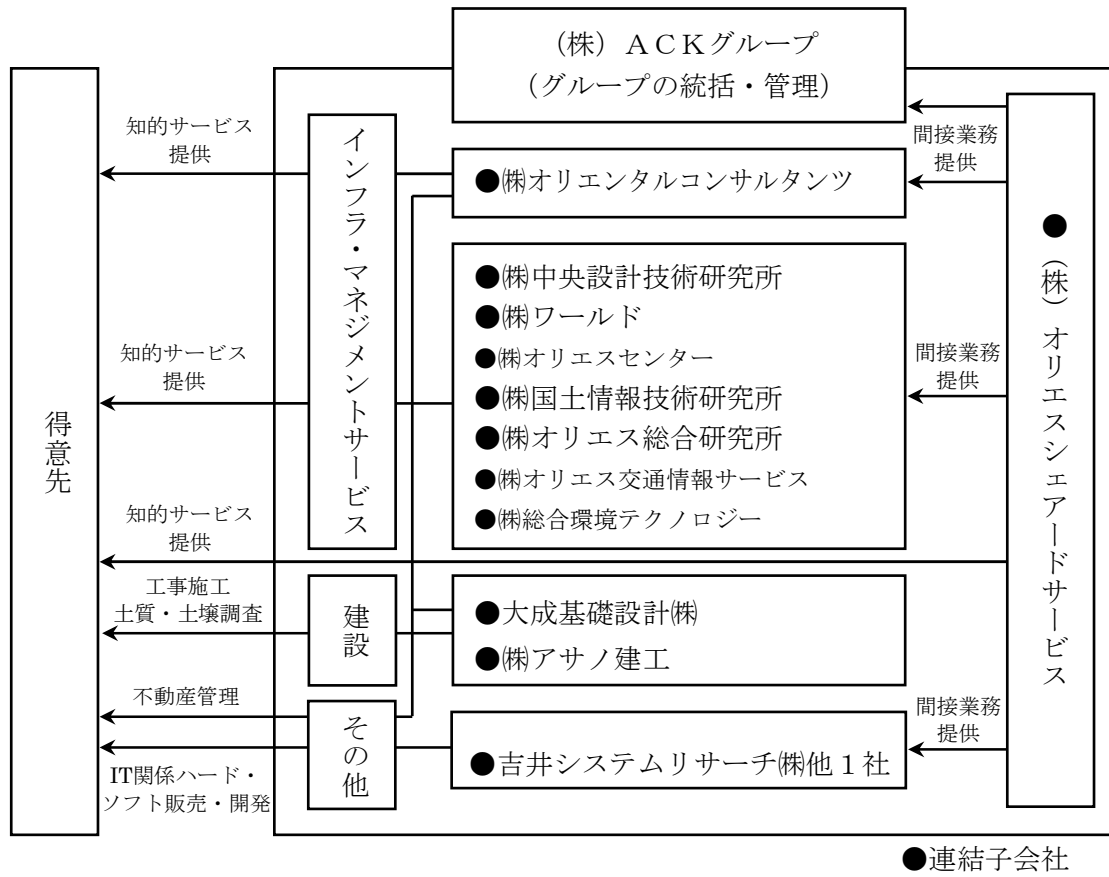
（株）ＡＣＫグループ
（グループの統括・管理）

得意先

知的サービス提供

知的サービス提供

知的サービス提供

工事施工
土質・土壌調査

不動産管理

IT関係ハード・ソフト販売・開発

インフラ・マネジメントサービス

建設

その他

●㈱オリエンタルコンサルタンツ

●㈱中央設計技術研究所
●㈱ワールド
●㈱オリエスセンター
●㈱国土情報技術研究所
●㈱オリエス総合研究所
●㈱オリエス交通情報サービス
●㈱総合環境テクノロジー

●大成基礎設計㈱
●㈱アサノ建工

●吉井システムリサーチ㈱他１社

間接業務提供

間接業務提供

間接業務提供

間接業務提供

●（株）オリエスシェアードサービス

●連結子会社